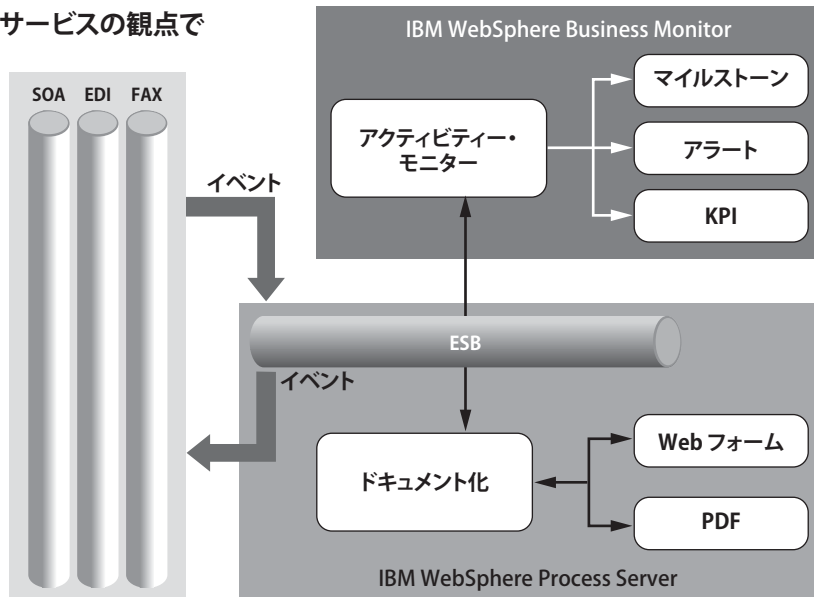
サービスの観点で

IBM WebSphere Business Monitor

SOA EDI FAX

アクティビティー・モニター

マイルストーン

アラート

KPI

イベント

ESB

イベント

ドキュメント化

Web フォーム

PDF

IBM WebSphere Process Server